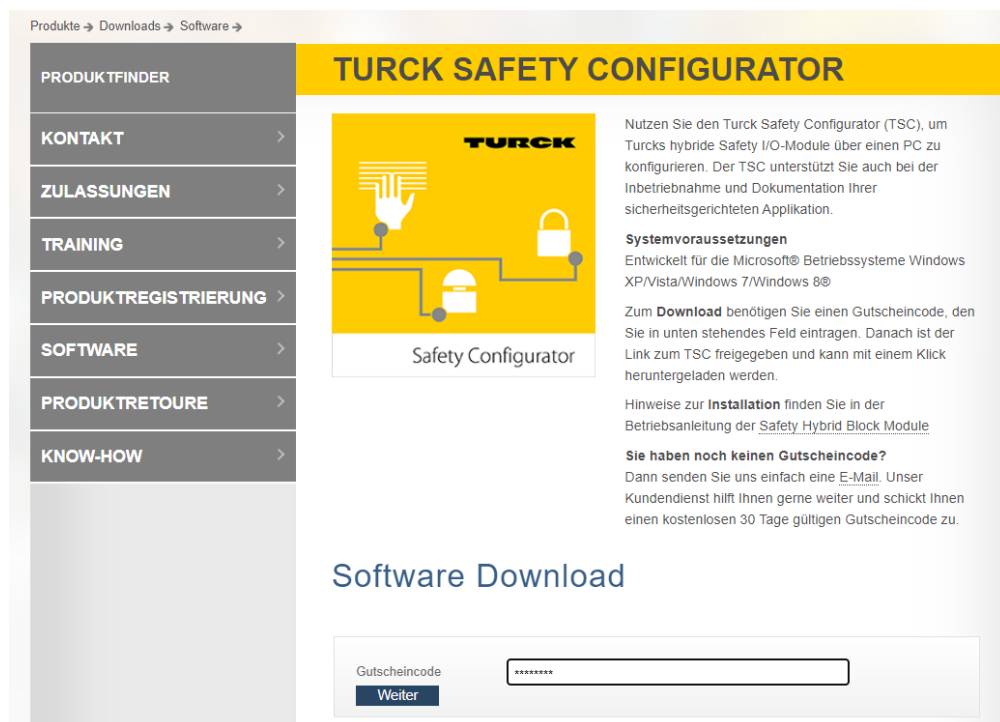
Produkte → Downloads → Software →

PRODUKTFINDER

KONTAKT

ZULASSUNGEN

TRAINING

PRODUKTREGISTRIERUNG

SOFTWARE

PRODUKTRETOURE

KNOW-HOW

TURCK SAFETY CONFIGURATOR

TURCK

Safety Configurator

Nutzen Sie den Turck Safety Configurator (TSC), um Turcks hybride Safety I/O-Module über einen PC zu konfigurieren. Der TSC unterstützt Sie auch bei der Inbetriebnahme und Dokumentation Ihrer sicherheitsgerichteten Applikation.

Systemvoraussetzungen
Entwickelt für die Microsoft® Betriebssysteme Windows XP/Vista/Windows 7/Windows 8®

Zum Download benötigen Sie einen Gutscheincode, den Sie in unten stehendes Feld eintragen. Danach ist der Link zum TSC freigegeben und kann mit einem Klick heruntergeladen werden.

Hinweise zur Installation finden Sie in der Betriebsanleitung der Safety Hybrid Block Module

Sie haben noch keinen Gutscheincode?
Dann senden Sie uns einfach eine E-Mail. Unser Kundendienst hilft Ihnen gerne weiter und schickt Ihnen einen kostenlosen 30 Tage gültigen Gutscheincode zu.

Software Download

Gutscheincode ********

Weiter